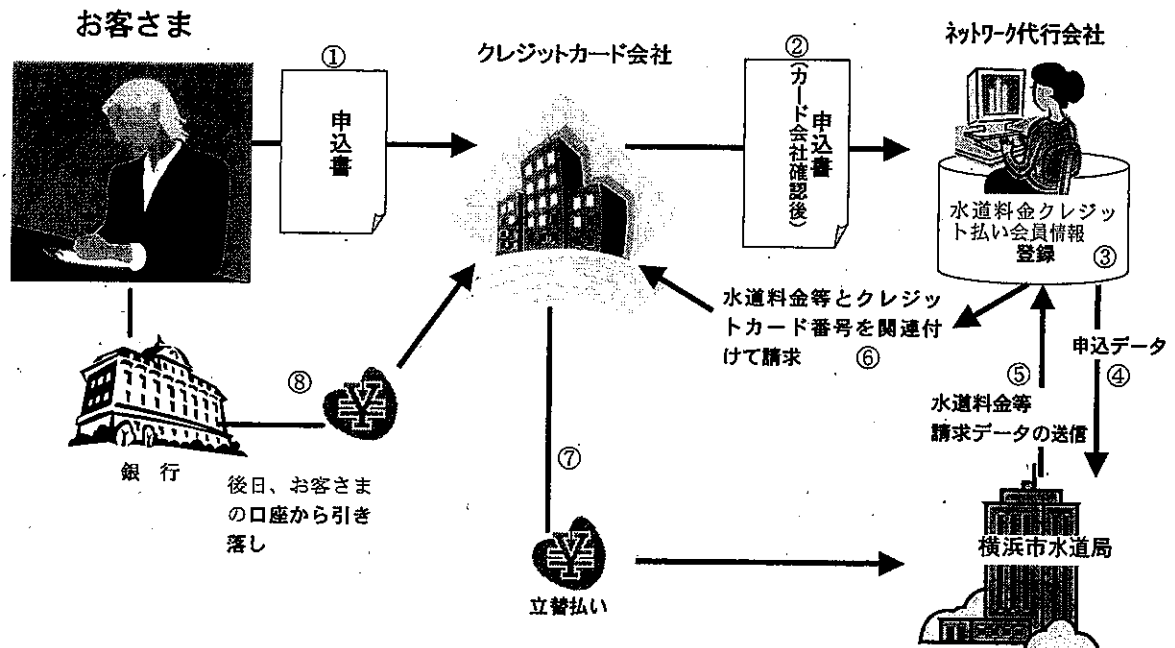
お客さま

①

申込書

クレジットカード会社

②

申込書

（カード会社確認後）

ネットワーク代行会社

水道料金クレジット払い会員情報登録 ③

水道料金等とクレジットカード番号を関連付けて請求 ⑥

申込データ ④

⑤ 水道料金等請求データの送信

⑧

銀行

後日、お客さまの口座から引き落し

⑦

立替払い

横浜市水道局